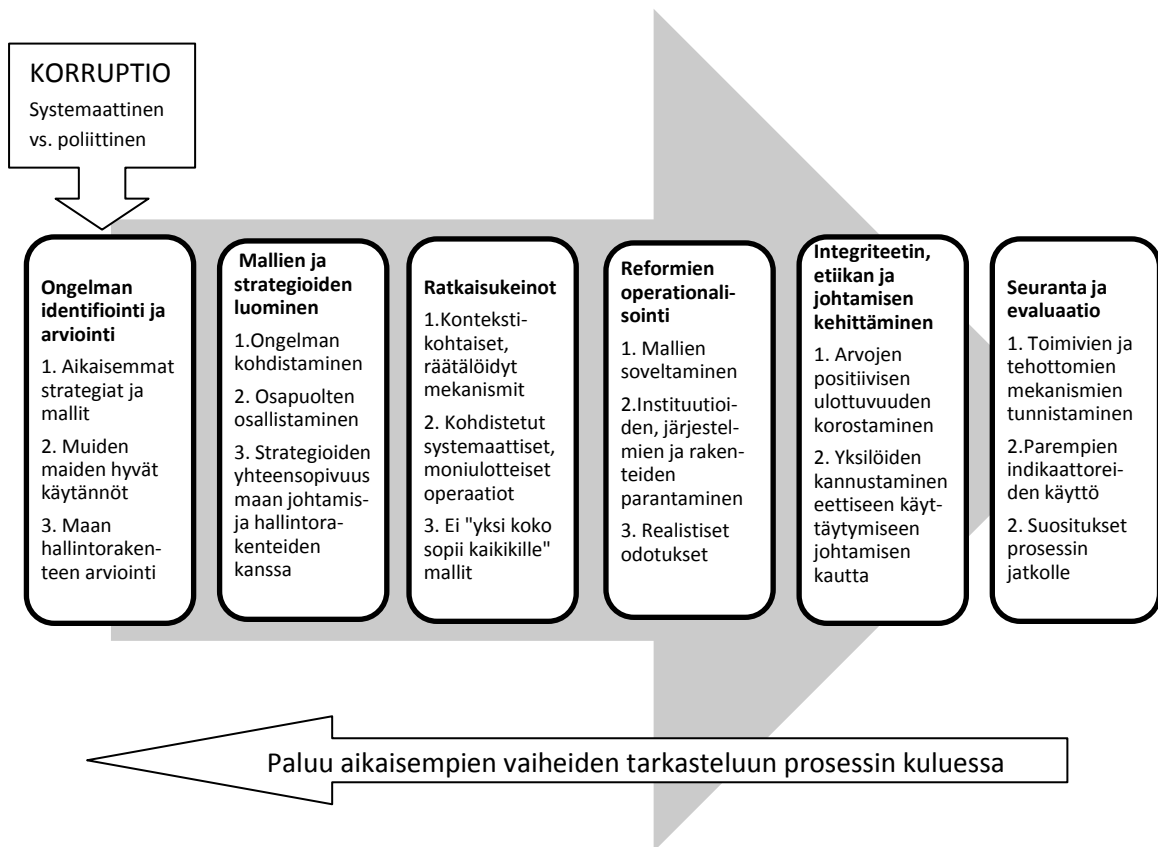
KORRUPTIO
Systemaattinen vs. poliittinen

**Ongelman identifiointi ja arviointi**
1. Aikaisemmat strategiat ja mallit
2. Muiden maiden hyvät käytännöt
3. Maan hallintorakenteen arviointi

**Mallien ja strategioiden luominen**
1.Ongelman kohdistaminen
2. Osapuolten osallistaminen
3. Strategioiden yhteensopivuus maan johtamis- ja hallintorakenteiden kanssa

**Ratkaisukeinot**
1.Kontekstikohtaiset, räätälöidyt mekanismit
2. Kohdistetut systemaattiset, moniulotteiset operaatiot
3. Ei "yksi koko sopii kaikikille" mallit

**Reformien operationalisointi**
1. Mallien soveltaminen
2.Instituutioiden, järjestelmien ja rakenteiden parantaminen
3. Realistiset odotukset

**Integriteetin, etiikan ja johtamisen kehittäminen**
1. Arvojen positiivisen ulottuvuuden korostaminen
2. Yksilöiden kannustaminen eettiseen käyttäytymiseen johtamisen kautta

**Seuranta ja evaluaatio**
1. Toimivien ja tehottomien mekanismien tunnistaminen
2.Parempien indikaattoreiden käyttö
2. Suositukset prosessin jatkolle

Paluu aikaisempien vaiheiden tarkasteluun prosessin kuluessa